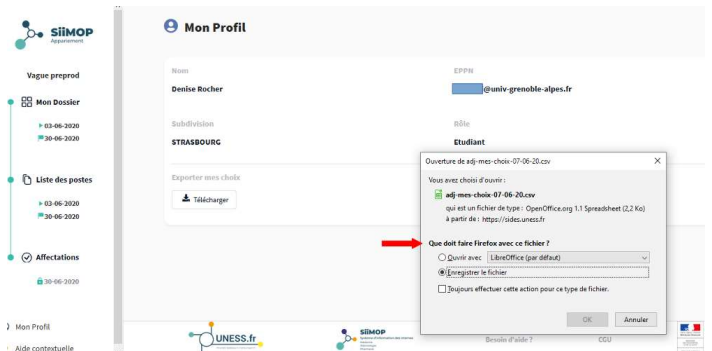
SiiMOP
Appariement

Vague preprod

Mon Dossier
03-06-2020
30-06-2020

Liste des postes
03-06-2020
30-06-2020

Affectations
30-06-2020

Mon Profil
Aide contextuelle

Mon Profil

Nom
Denise Rocher

EPPN
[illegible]@univ-grenoble-alpes.fr

Subdivision
STRASBOURG

Rôle
Etudiant

Exporter mes choix :
Télécharger

Ouverture de adj-mes-choix-07-06-20.csv

Vous avez choisi d'ouvrir :
adj-mes-choix-07-06-20.csv
qui est un fichier de type : OpenOffice.org 1.1 Spreadsheet (2,2 Ko)
à partir de : https://sides.uness.fr

Que doit faire Firefox avec ce fichier ?
Ouvrir avec LibreOffice (par défaut)
Enregistrer le fichier
Toujours effectuer cette action pour ce type de fichier.

OK
Annuler

UNESS.fr
SiiMOP
Besoin d'aide ?
CGU